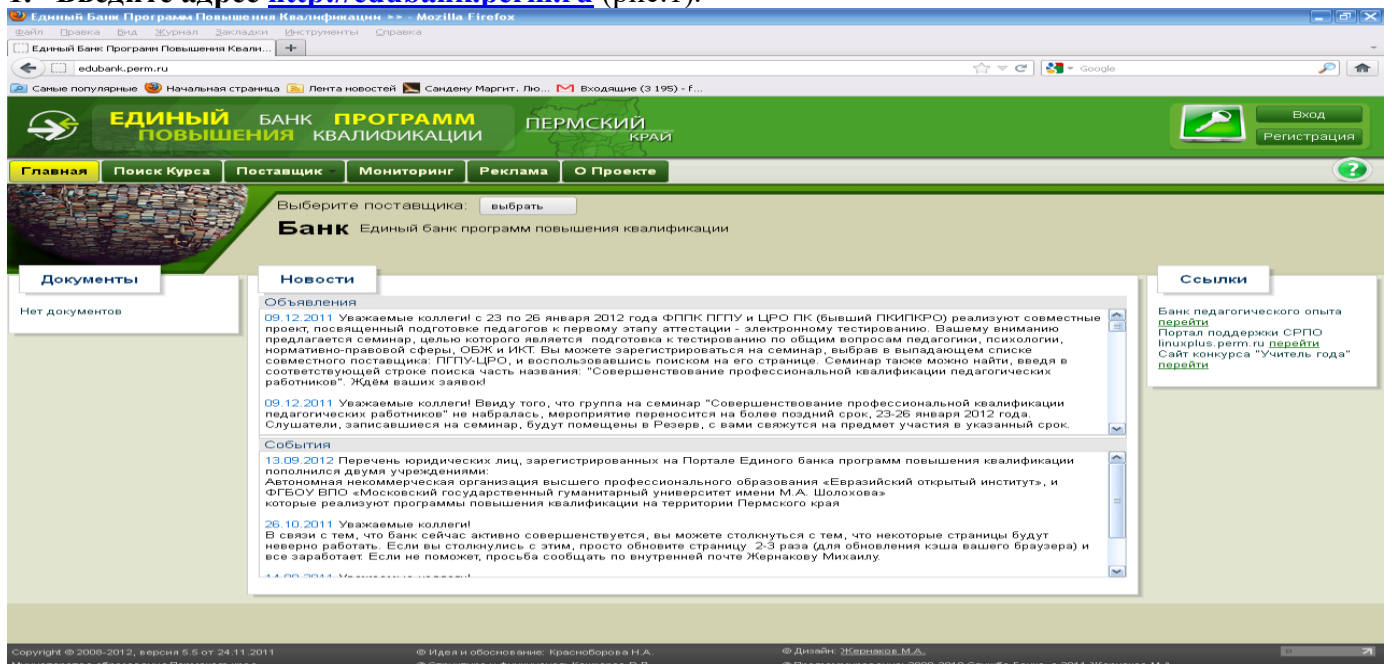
1. Введите адрес http://edubank.perm.ru (рис.1).

Единый Банк Программ Повышения Квалификации >> - Mozilla Firefox
Файл Правка Вид Журнал Закладки Инструменты Справка
Единый Банк Программ Повышения Квали...
edubank.perm.ru
Google
Самые популярные Начальная страница Лента новостей Сандеру Маргит. Лю... Входящие (3 195) - f...

ЕДИНЫЙ БАНК ПРОГРАММ ПОВЫШЕНИЯ КВАЛИФИКАЦИИ ПЕРМСКИЙ КРАЙ
Вход
Регистрация

Главная | Поиск Курса | Поставщик | Мониторинг | Реклама | О Проекте

Выберите поставщика: выбрать
Банк Единый банк программ повышения квалификации

Документы
Нет документов

Новости
Объявления
09.12.2011 Уважаемые коллеги! с 23 по 26 января 2012 года ФППК ПГПУ и ЦРО ПК (бывший ПКИПКРО) реализуют совместные проект, посвященный подготовке педагогов к первому этапу аттестации - электронному тестированию. Вашему вниманию предлагается семинар, целью которого является подготовка к тестированию по общим вопросам педагогики, психологии, нормативно-правовой сферы, ОБЖ и ИКТ. Вы можете зарегистрироваться на семинар, выбрав в выпадающем списке совместного поставщика: ПГПУ-ЦРО, и воспользовавшись поиском на его странице. Семинар также можно найти, введя в соответствующей строке поиска часть названия: "Совершенствование профессиональной квалификации педагогических работников". Ждём ваших заявок!

09.12.2011 Уважаемые коллеги! Ввиду того, что группа на семинар "Совершенствование профессиональной квалификации педагогических работников" не набралась, мероприятие переносится на более поздний срок, 23-26 января 2012 года. Слушатели, записавшиеся на семинар, будут помещены в Резерв, с вами свяжутся на предмет участия в указанный срок.

События
13.09.2012 Перечень юридических лиц, зарегистрированных на Портале Единого банка программ повышения квалификации пополнился двумя учреждениями:
Автономная некоммерческая организация высшего профессионального образования «Евразийский открытый институт», и ФГБОУ ВПО «Московский государственный гуманитарный университет имени М.А. Шолохова»
которые реализуют программы повышения квалификации на территории Пермского края

26.10.2011 Уважаемые коллеги!
В связи с тем, что банк сейчас активно совершенствуется, вы можете столкнуться с тем, что некоторые страницы будут неверно работать. Если вы столкнулись с этим, просто обновите страницу 2-3 раза (для обновления кэша вашего браузера) и все заработает. Если не поможет, просьба сообщать по внутренней почте Жернакову Михаилу.

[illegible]

Ссылки
Банк педагогического опыта перейти
Портал поддержки СРПО linuxplus.perm.ru перейти
Сайт конкурса "Учитель года" перейти

Copyright © 2008-2012, версия 5.5 от 24.11.2011
© Идея и обоснование: Красноборова Н.А.
© Дизайн: Жернаков М.А.
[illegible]